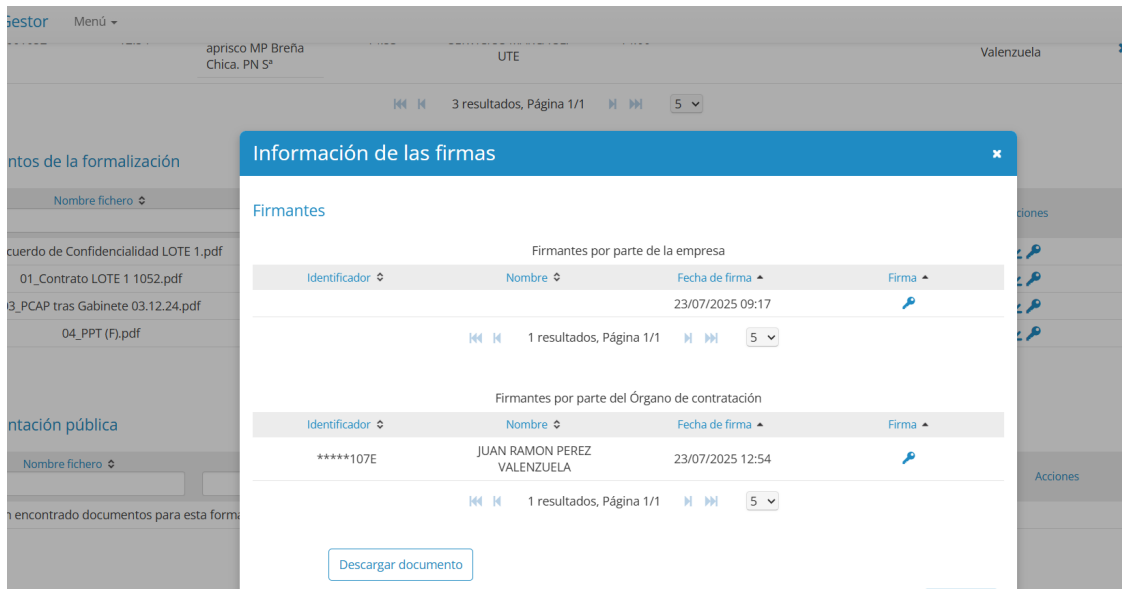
Gestor Menú ▾

aprisco MP Breña Chica. PN Sª

UTE

Valenzuela

3 resultados, Página 1/1 5

ntos de la formalización

Nombre fichero

cuerdo de Confidencialidad LOTE 1.pdf

01_Contrato LOTE 1 1052.pdf

3_PCAP tras Gabinete 03.12.24.pdf

04_PPT (F).pdf

Acciones

ntación pública

Nombre fichero

Acciones

n encontrado documentos para esta forma

Información de las firmas

Firmantes

Firmantes por parte de la empresa

| Identificador | Nombre | Fecha de firma | Firma |
|---|---|---|---|
| | | 23/07/2025 09:17 | |

1 resultados, Página 1/1 5

Firmantes por parte del Órgano de contratación

| Identificador | Nombre | Fecha de firma | Firma |
|---|---|---|---|
| *****107E | JUAN RAMON PEREZ VALENZUELA | 23/07/2025 12:54 | |

1 resultados, Página 1/1 5

Descargar documento